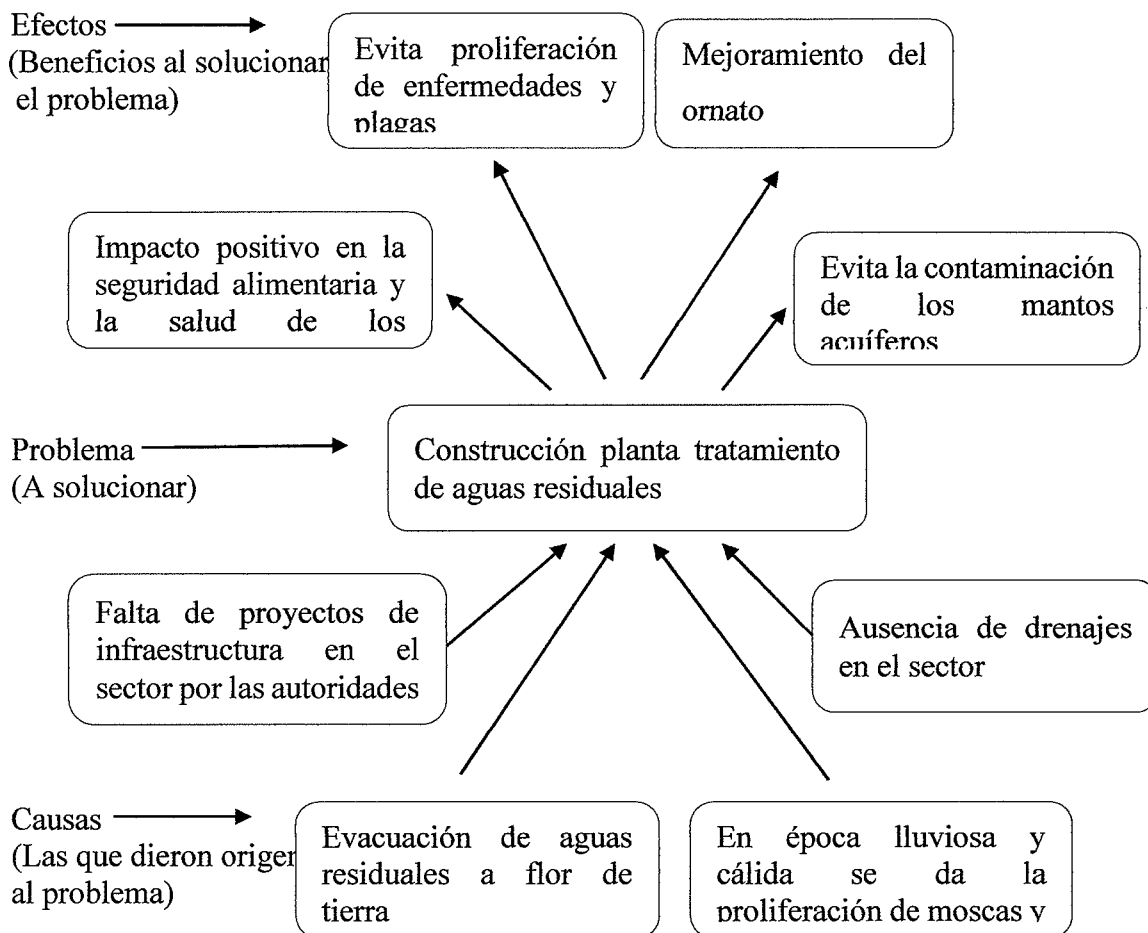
Efectos
(Beneficios al solucionar el problema)

Evita proliferación de enfermedades y plagas

Mejoramiento del ornato

Impacto positivo en la seguridad alimentaria y la salud de los

Evita la contaminación de los mantos acuíferos

Problema
(A solucionar)

Construcción planta tratamiento de aguas residuales

Falta de proyectos de infraestructura en el sector por las autoridades

Ausencia de drenajes en el sector

Causas
(Las que dieron origen al problema)

Evacuación de aguas residuales a flor de tierra

En época lluviosa y cálida se da la proliferación de moscas y